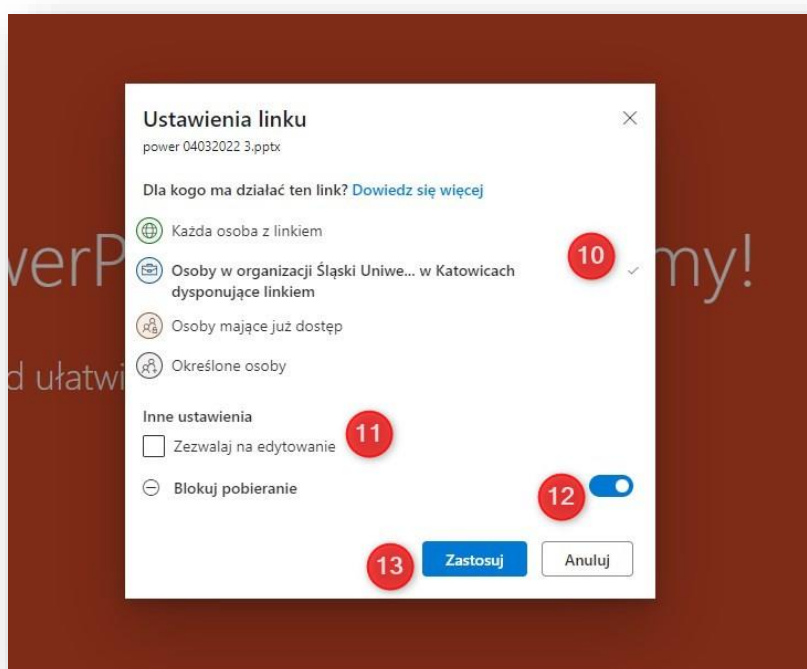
verP

d ułatwi

my!

Ustawienia linku

power 04032022 3.pptx

Dla kogo ma działać ten link? Dowiedz się więcej

Każda osoba z linkiem

Osoby w organizacji Śląski Uniwe... w Katowicach dysponujące linkiem

10

Osoby mające już dostęp

Określone osoby

Inne ustawienia

Zezwalaj na edytowanie

11

Blokuj pobieranie

12

13

Zastosuj

Anuluj